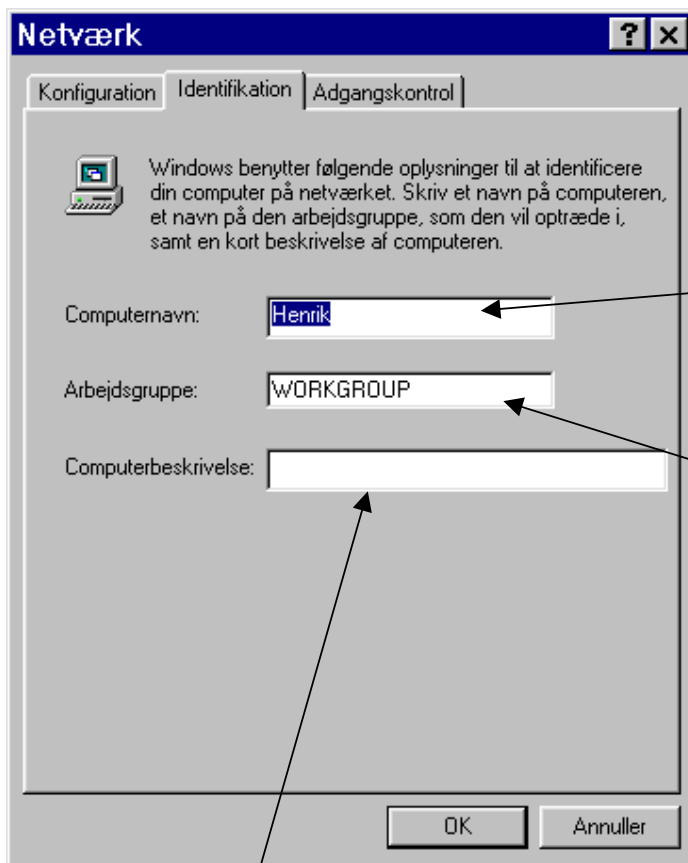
Netværk

Konfiguration | Identifikation | Adgangskontrol

Windows benytter følgende oplysninger til at identificere din computer på netværket. Skriv et navn på computeren, et navn på den arbejdsgruppe, som den vil optræde i, samt en kort beskrivelse af computeren.

Computernavn: Henrik

Arbejdsgruppe: WORKGROUP

Computerbeskrivelse:

OK Annuller